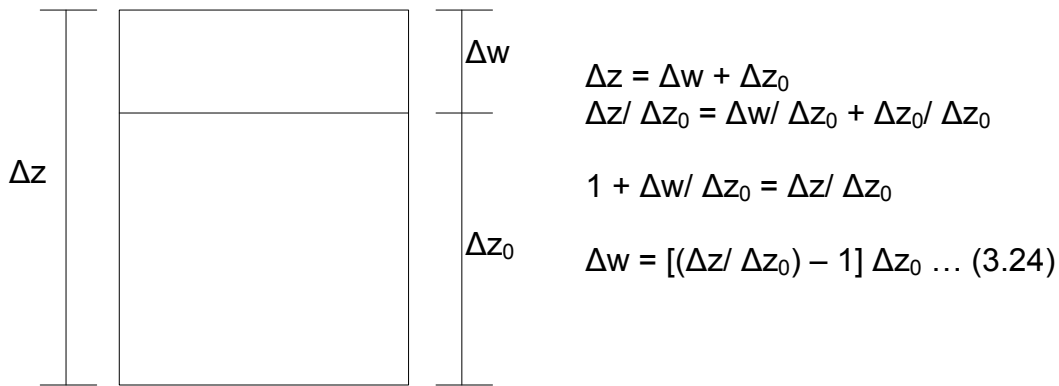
$\Delta z$

$\Delta w$

$\Delta z_0$

$\Delta z = \Delta w + \Delta z_0$
$\Delta z/ \Delta z_0 = \Delta w/ \Delta z_0 + \Delta z_0/ \Delta z_0$

$1 + \Delta w/ \Delta z_0 = \Delta z/ \Delta z_0$

$\Delta w = [(\Delta z/ \Delta z_0) – 1] \Delta z_0$ … (3.24)